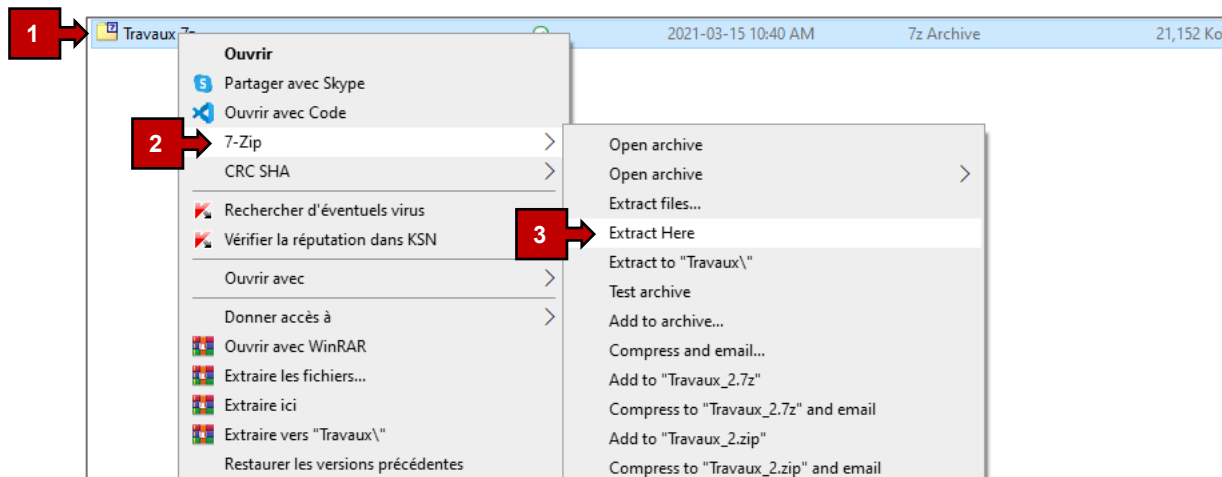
1 Travaux.7z 2021-03-15 10:40 AM 7z Archive 21,152 Ko

Ouvrir
Partager avec Skype
Ouvrir avec Code
2 7-Zip
CRC SHA
Rechercher d'éventuels virus
Vérifier la réputation dans KSN
Ouvrir avec
Donner accès à
Ouvrir avec WinRAR
Extraire les fichiers...
Extraire ici
Extraire vers "Travaux\"
Restaurer les versions précédentes

Open archive
Open archive
Extract files...
3 Extract Here
Extract to "Travaux\"
Test archive
Add to archive...
Compress and email...
Add to "Travaux_2.7z"
Compress to "Travaux_2.7z" and email
Add to "Travaux_2.zip"
Compress to "Travaux_2.zip" and email